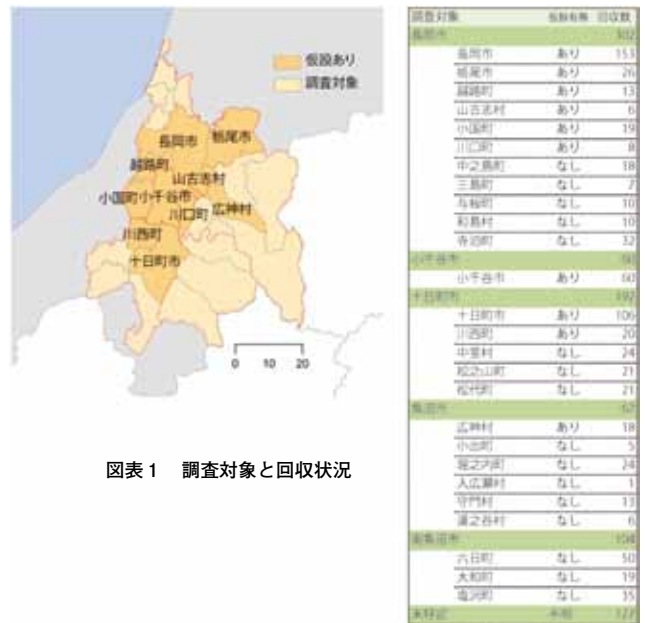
仮設あり
調査対象

長岡市
栃尾市
越路町
山古志村
小国町
小千谷市
川口町
広神村
川西町
十日町市

0 10 20

図表１ 調査対象と回収状況

| 調査対象 | 仮設有無 | 回収数 |
|---|---|---|
| 長岡市 | | 302 |
| 長岡市 | あり | 153 |
| 栃尾市 | あり | 26 |
| 越路町 | あり | 13 |
| 山古志村 | あり | 6 |
| 小国町 | あり | 19 |
| 川口町 | あり | 8 |
| 中之島町 | なし | 18 |
| 三島町 | なし | 7 |
| 与板町 | なし | 10 |
| 和島村 | なし | 10 |
| 寺泊町 | なし | 32 |
| 小千谷市 | | 90 |
| 小千谷市 | あり | 90 |
| 十日町市 | | 192 |
| 十日町市 | あり | 106 |
| 川西町 | あり | 20 |
| 中里村 | なし | 24 |
| 松之山町 | なし | 21 |
| 松代町 | なし | 21 |
| 魚沼市 | | 67 |
| 広神村 | あり | 18 |
| 小出町 | なし | 5 |
| 堀之内町 | なし | 24 |
| 入広瀬村 | なし | 1 |
| 守門村 | なし | 13 |
| 湯之谷村 | なし | 6 |
| 南魚沼市 | | 104 |
| 六日町 | なし | 50 |
| 大和町 | なし | 19 |
| 塩沢町 | なし | 35 |
| 未特定 | 不明 | 127 |